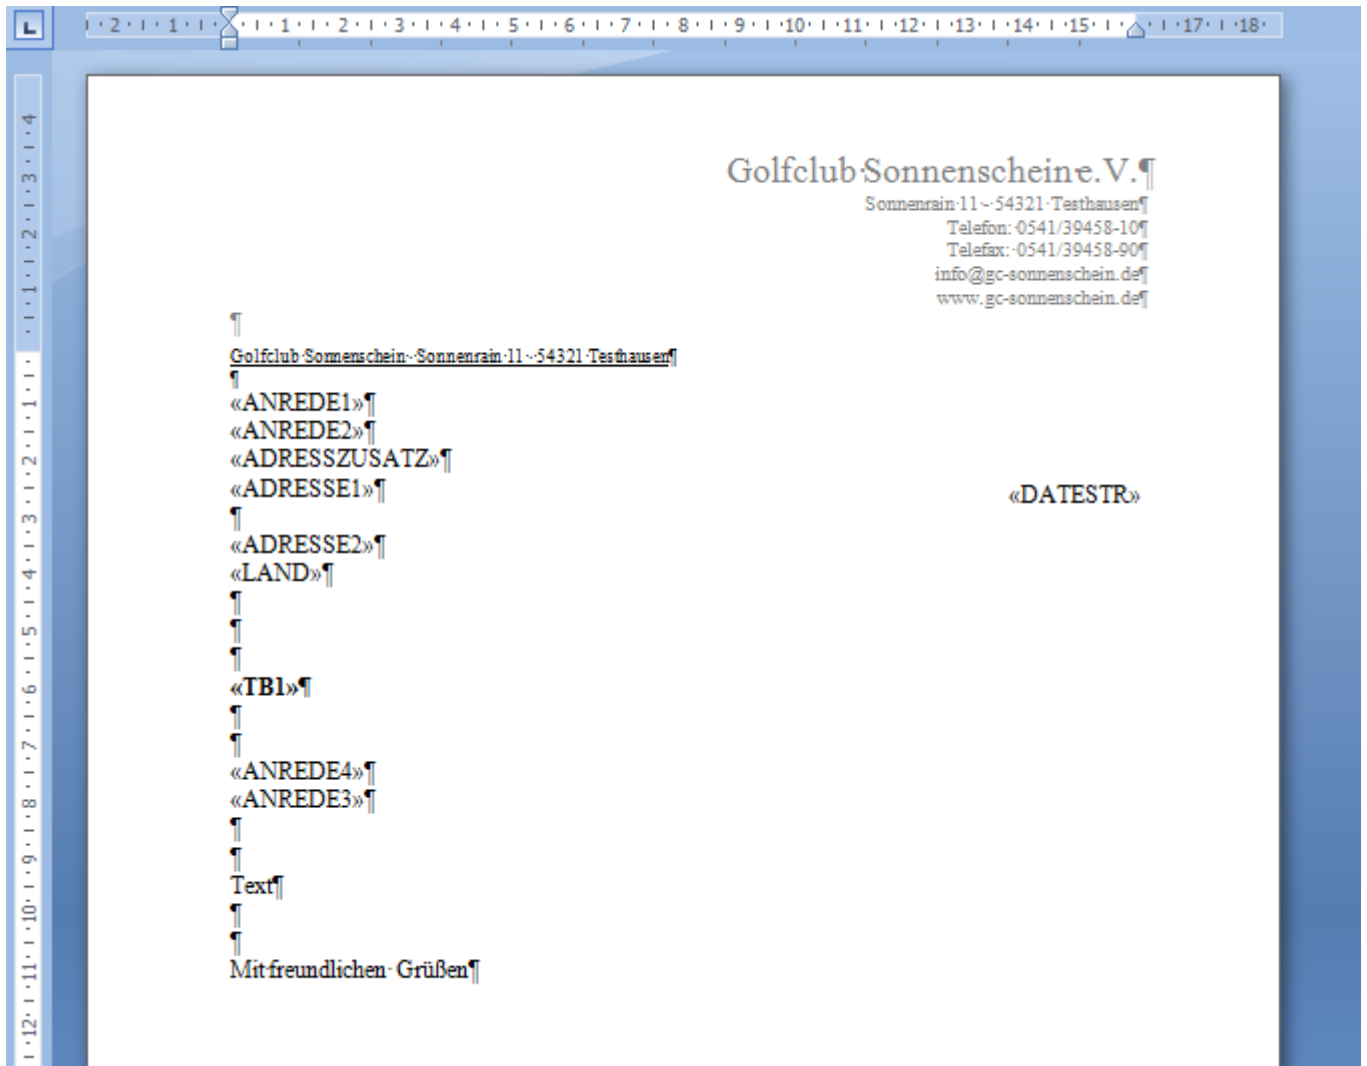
2 · 1 · 1 · 2 · 3 · 4 · 5 · 6 · 7 · 8 · 9 · 10 · 11 · 12 · 13 · 14 · 15 · 17 · 18

4 · 3 · 2 · 1 · 1 · 2 · 3 · 4 · 5 · 6 · 7 · 8 · 9 · 10 · 11 · 12

Golfclub·Sonnenschein e.V.¶

Sonnenrain·11·-·54321·Testhausen¶
Telefon:·0541/39458-10¶
Telefax:·0541/39458-90¶
info@gc-sonnenschein.de¶
www.gc-sonnenschein.de¶

¶

Golfclub·Sonnenschein·-·Sonnenrain·11·-·54321·Testhausen¶
¶
«ANREDE1»¶
«ANREDE2»¶
«ADRESSZUSATZ»¶
«ADRESSE1»¶
¶
«ADRESSE2»¶
«LAND»¶

«DATESTR»

¶
¶
¶
**«TB1»¶**
¶
¶
«ANREDE4»¶
«ANREDE3»¶
¶
¶
Text¶
¶
¶
Mit·freundlichen· Grüßen¶